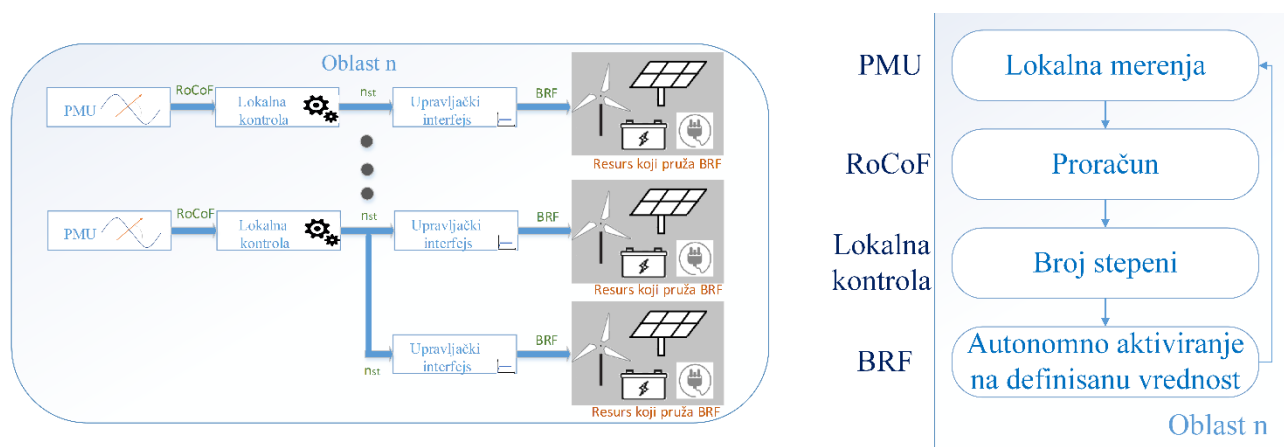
Oblast n

PMU

RoCoF

Lokalna kontrola

$n_{st}$

Upravljački interfejs

BRF

Resurs koji pruža BRF

PMU

RoCoF

Lokalna kontrola

$n_{st}$

Upravljački interfejs

BRF

Resurs koji pruža BRF

Upravljački interfejs

BRF

$n_{st}$

Resurs koji pruža BRF

PMU

Lokalna merenja

RoCoF

Proračun

Lokalna kontrola

Broj stepeni

BRF

Autonomno aktiviranje na definisanu vrednost

Oblast n